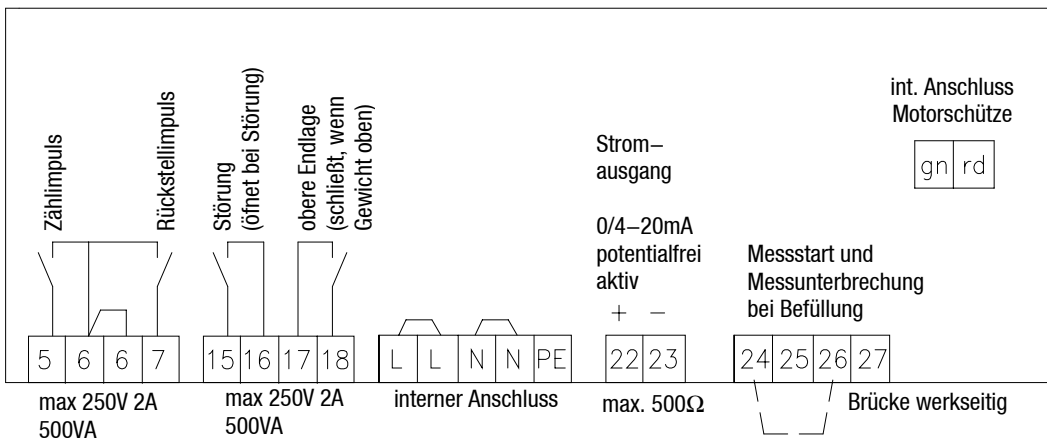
Zählimpuls

Rückstellimpuls

Störung (öffnet bei Störung)

obere Endlage (schließt, wenn Gewicht oben)

Strom–ausgang

0/4–20mA potentialfrei aktiv

+ –

int. Anschluss Motorschütze

| gn | rd |
|---|---|

Messstart und Messunterbrechung bei Befüllung

| 5 | 6 | 6 | 7 |
|---|---|---|---|

| 15 | 16 | 17 | 18 |
|---|---|---|---|

| L | L | N | N | PE |
|---|---|---|---|---|

| 22 | 23 |
|---|---|

| 24 | 25 | 26 | 27 |
|---|---|---|---|

max 250V 2A 500VA

max 250V 2A 500VA

interner Anschluss

max. 500$\Omega$

Brücke werkseitig